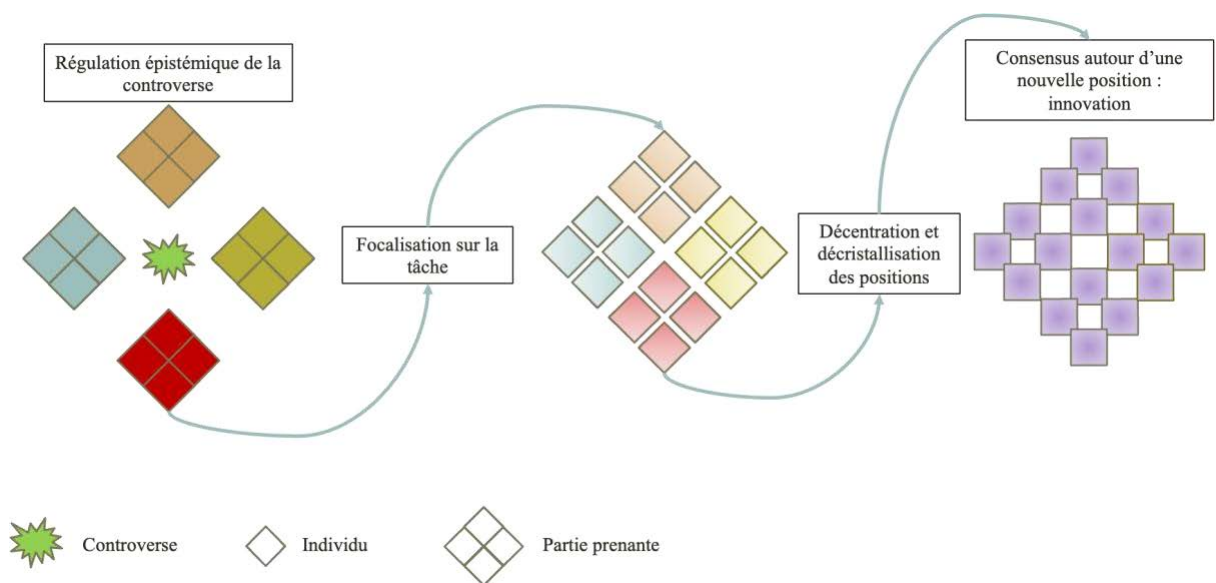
Régulation épistémique de la controverse

Focalisation sur la tâche

Décentration et décristallisation des positions

Consensus autour d'une nouvelle position : innovation

Controverse

Individu

Partie prenante